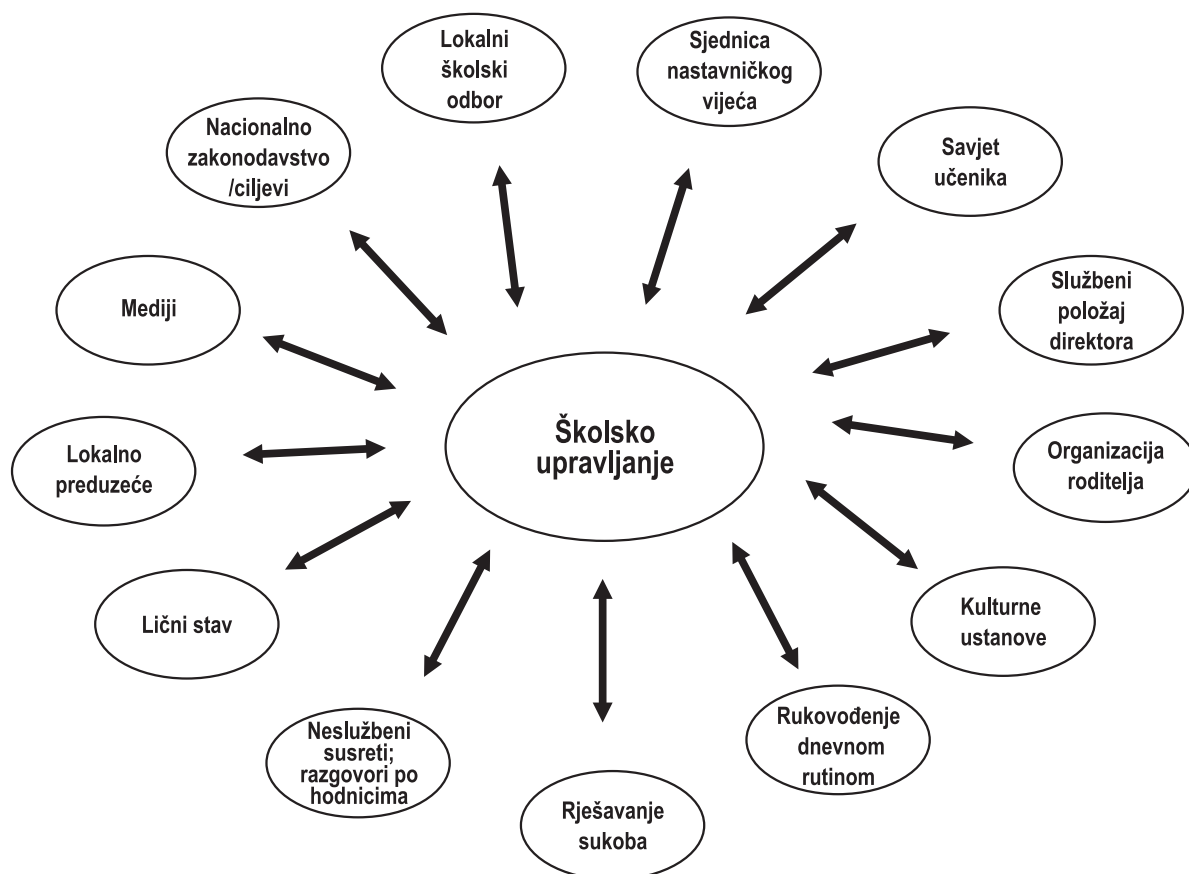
Lokalni školski odbor

Sjednica nastavničkog vijeća

Nacionalno zakonodavstvo /ciljevi

Savjet učenika

Mediji

Službeni položaj direktora

Školsko upravljanje

Lokalno preduzeće

Organizacija roditelja

Lični stav

Kulturne ustanove

Neslužbeni susreti; razgovori po hodnicima

Rukovođenje dnevnom rutinom

Rješavanje sukoba